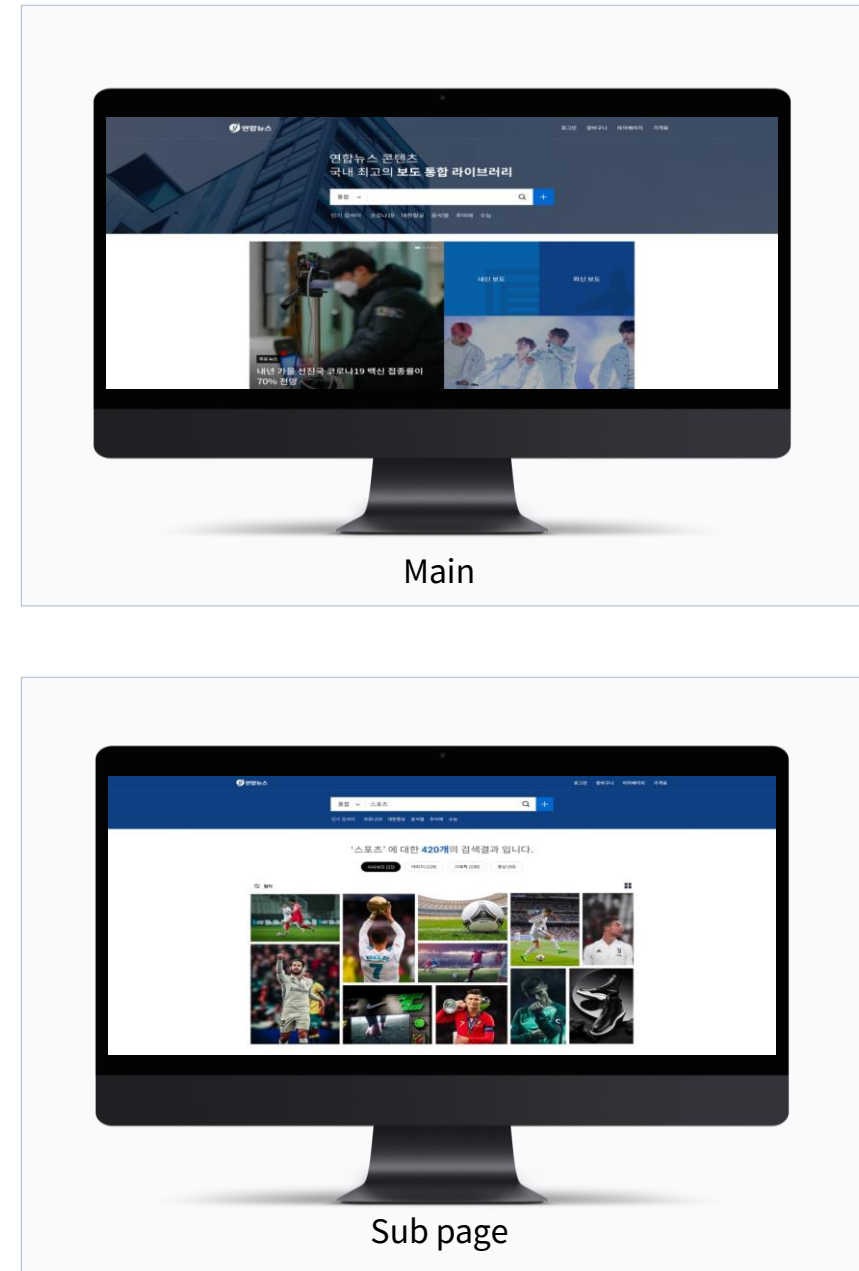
연합뉴스

로그인 장바구니 마이페이지 가격표

연합뉴스 콘텐츠
국내 최고의 보도 통합 라이브러리

통합

인기 검색어 코로나19 대한항공 윤석열 추미애 수능

내신 보도 외신 보도

주요뉴스
내년 가을 선진국 코로나19 백신 접종률이 70% 전망

Main

연합뉴스

로그인 장바구니 마이페이지 가격표

통합 스포츠

인기 검색어 코로나19 대한항공 윤석열 추미애 수능

'스포츠' 에 대한 420개의 검색결과 입니다.

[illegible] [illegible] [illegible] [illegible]

필터

Sub page